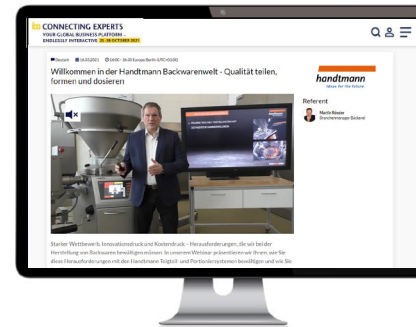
CONNECTING EXPERTS
YOUR GLOBAL BUSINESS PLATFORM – ENDLESSLY INTERACTIVE 25.-28 OCTOBER 2021

Deutsch 16.03.2021 16:00 - 16:30 Europe/Berlin (UTC+01:00)

Willkommen in der Handtmann Backwarenwelt - Qualität teilen, formen und dosieren

handtmann
Ideas for the future

Referent
Martin Bössler
Branchenmanager Bäckerei

Starker Wettbewerb, Innovationsdruck und Kostendruck – Herausforderungen, die wir bei der Herstellung von Backwaren bewältigen müssen. In unserem Webinar präsentieren wir Ihnen, wie Sie diese Herausforderungen mit den Handtmann Teigteil- und Portioniersystemen bewältigen und wie Sie